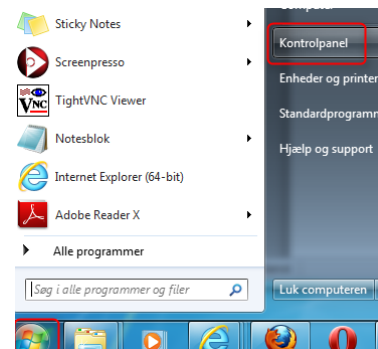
Sticky Notes
Screenpresso
TightVNC Viewer
Notesblok
Internet Explorer (64-bit)
Adobe Reader X
Alle programmer
Søg i alle programmer og filer

Kontrolpanel
Enheder og printer
Standardprogramm
Hjælp og support
Luk computeren